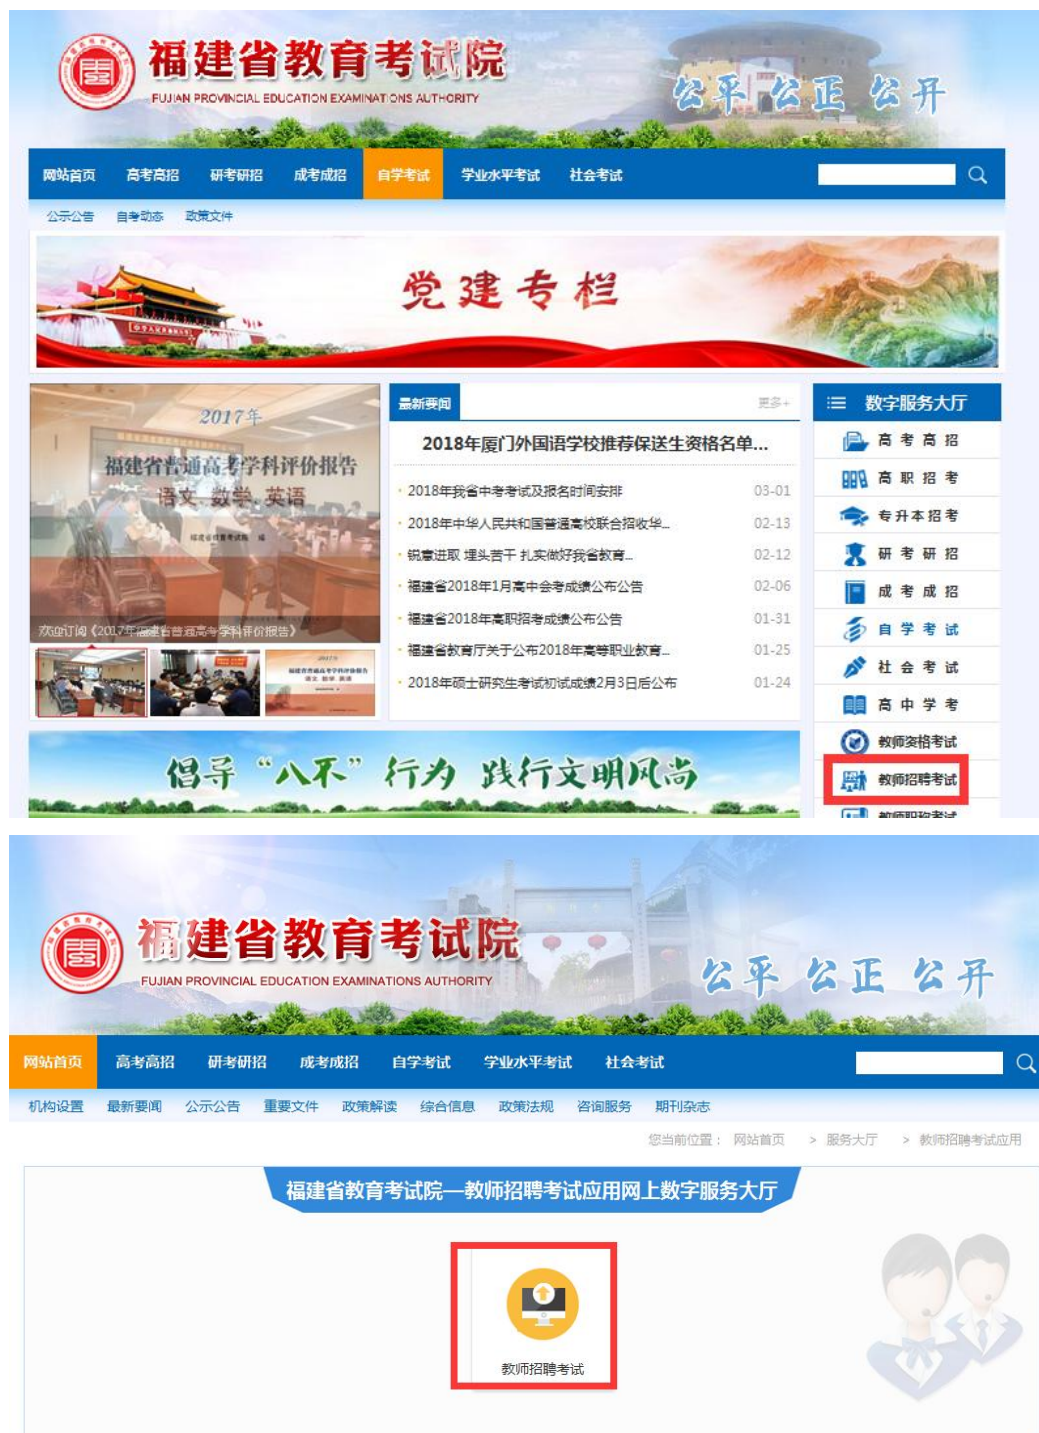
福建省教育考试院
FUJIAN PROVINCIAL EDUCATION EXAMINATIONS AUTHORITY
公平 公正 公开

网站首页 高考高招 研考研招 成考成招 自学考试 学业水平考试 社会考试

公示公告 自考动态 政策文件

党建专栏

2017年
福建省普通高考学科评价报告
语文 数学 英语
欢迎订阅《2017年福建省普通高考学科评价报告》

最新要闻 更多+

2018年厦门外国语学校推荐保送生资格名单...

2018年我省中考考试及报名时间安排 03-01
2018年中华人民共和国普通高校联合招收华... 02-13
锐意进取 埋头苦干 扎实做好我省教育... 02-12
福建省2018年1月高中会考成绩公布公告 02-06
福建省2018年高职招考成绩公布公告 01-31
福建省教育厅关于公布2018年高等职业教育... 01-25
2018年硕士研究生考试初试成绩2月3日后公布 01-24

数字服务大厅
高考高招
高职招考
专升本招考
研考研招
成考成招
自学考试
社会考试
高中学考
教师资格考试
教师招聘考试
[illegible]

倡导“八不”行为 践行文明风尚

福建省教育考试院
FUJIAN PROVINCIAL EDUCATION EXAMINATIONS AUTHORITY
公平 公正 公开

网站首页 高考高招 研考研招 成考成招 自学考试 学业水平考试 社会考试

机构设置 最新要闻 公示公告 重要文件 政策解读 综合信息 政策法规 咨询服务 期刊杂志

您当前位置： 网站首页 > 服务大厅 > 教师招聘考试应用

福建省教育考试院—教师招聘考试应用网上数字服务大厅

教师招聘考试